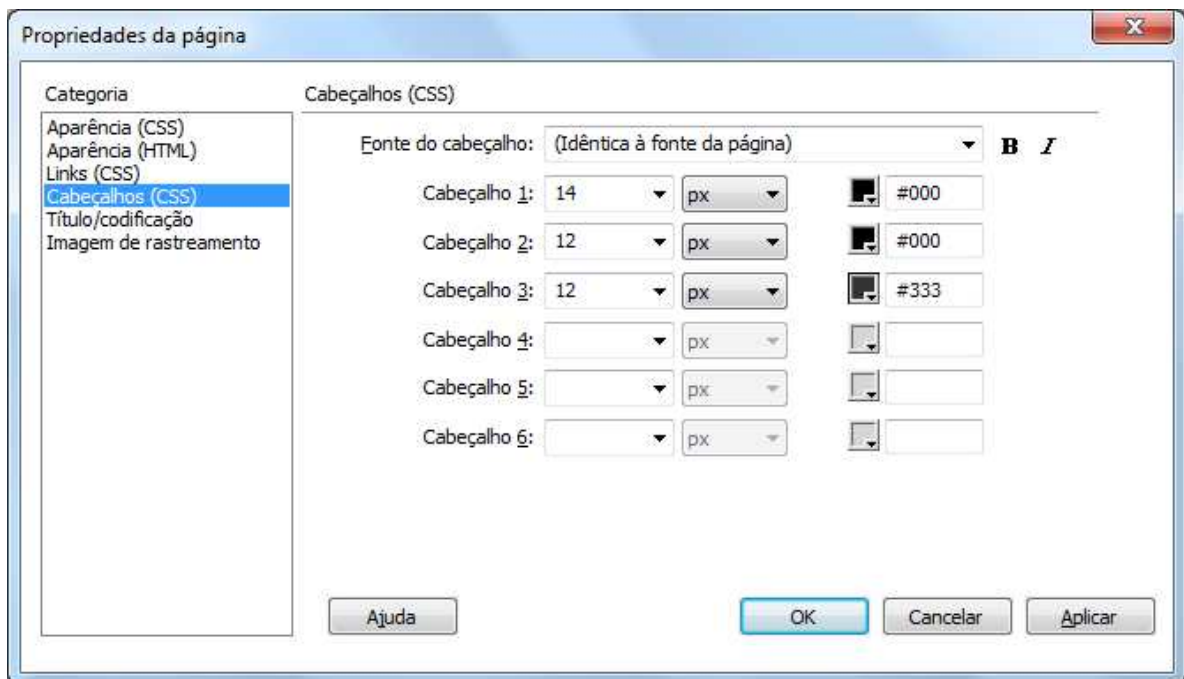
Propriedades da página

Categoria

Aparência (CSS)
Aparência (HTML)
Links (CSS)
Cabeçalhos (CSS)
Título/codificação
Imagem de rastreamento

Cabeçalhos (CSS)

Fonte do cabeçalho: (Idêntica à fonte da página) B I

Cabeçalho 1: 14 px #000

Cabeçalho 2: 12 px #000

Cabeçalho 3: 12 px #333

Cabeçalho 4: px

Cabeçalho 5: px

Cabeçalho 6: px

Ajuda

OK Cancelar Aplicar